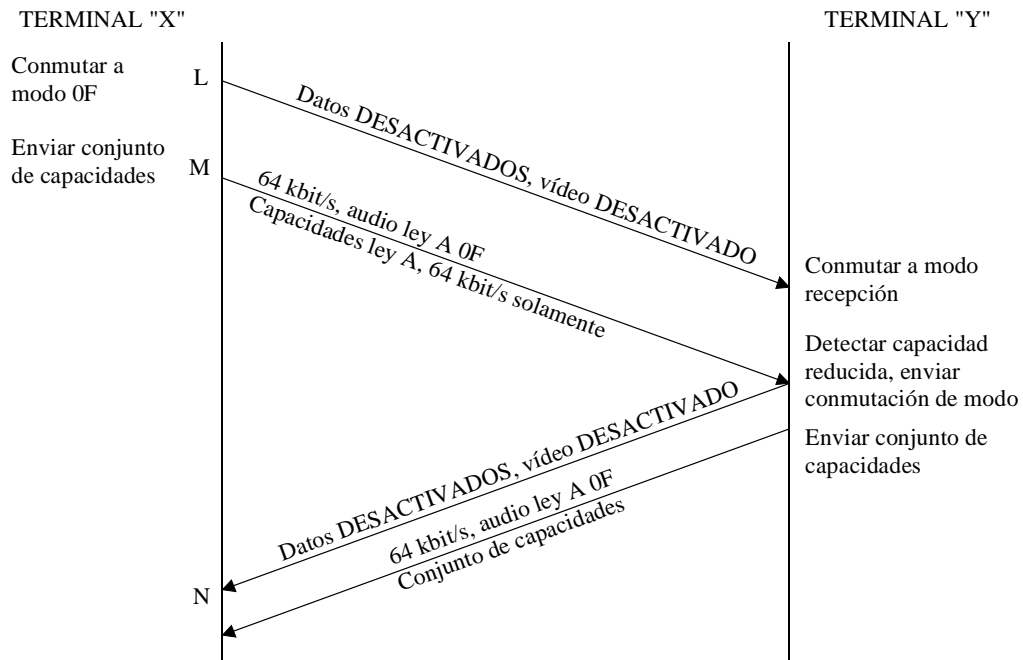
TERMINAL "X"

TERMINAL "Y"

Conmutar a modo 0F

L

Datos DESACTIVADOS, vídeo DESACTIVADO

Enviar conjunto de capacidades

M

64 kbit/s, audio ley A 0F

Capacidades ley A, 64 kbit/s solamente

Conmutar a modo recepción

Detectar capacidad reducida, enviar conmutación de modo

Datos DESACTIVADOS, vídeo DESACTIVADO

Enviar conjunto de capacidades

64 kbit/s, audio ley A 0F

Conjunto de capacidades

N